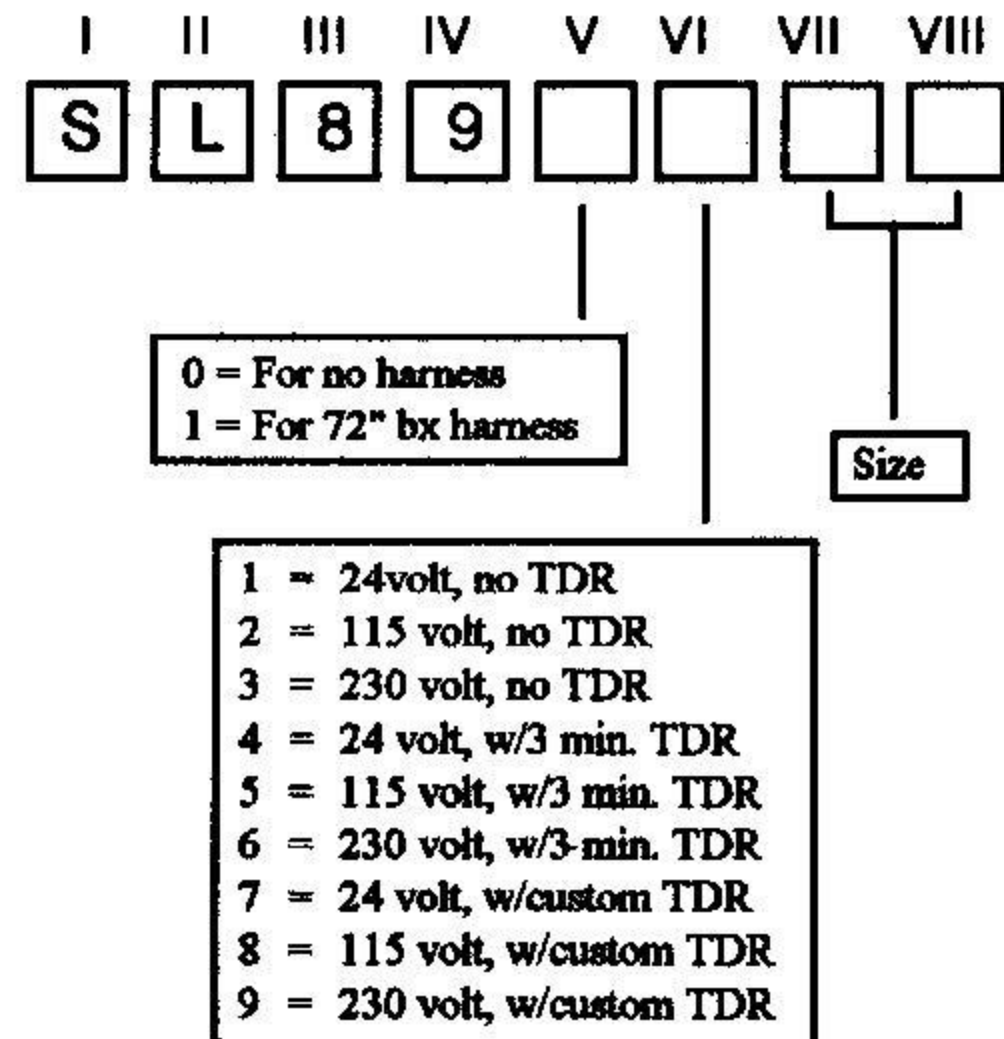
I II III IV V VI VII VIII

S L 8 9

0 = For no harness
1 = For 72" bx harness

Size

1 = 24volt, no TDR
2 = 115 volt, no TDR
3 = 230 volt, no TDR
4 = 24 volt, w/3 min. TDR
5 = 115 volt, w/3 min. TDR
6 = 230 volt, w/3-min. TDR
7 = 24 volt, w/custom TDR
8 = 115 volt, w/custom TDR
9 = 230 volt, w/custom TDR